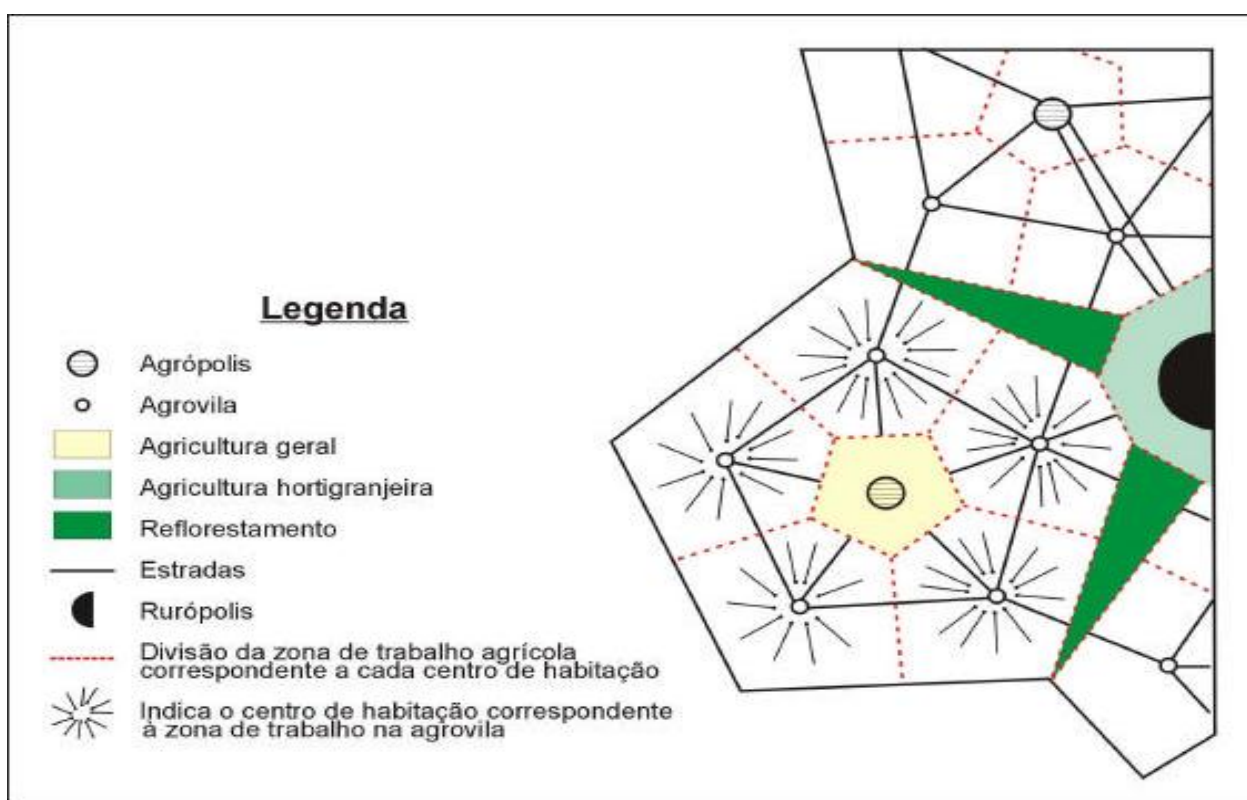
Legenda

Agrópolis

Agrovila

Agricultura geral

Agricultura hortigranjeira

Reflorestamento

Estradas

Rurópolis

Divisão da zona de trabalho agrícola correspondente a cada centro de habitação

Indica o centro de habitação correspondente à zona de trabalho na agrovila